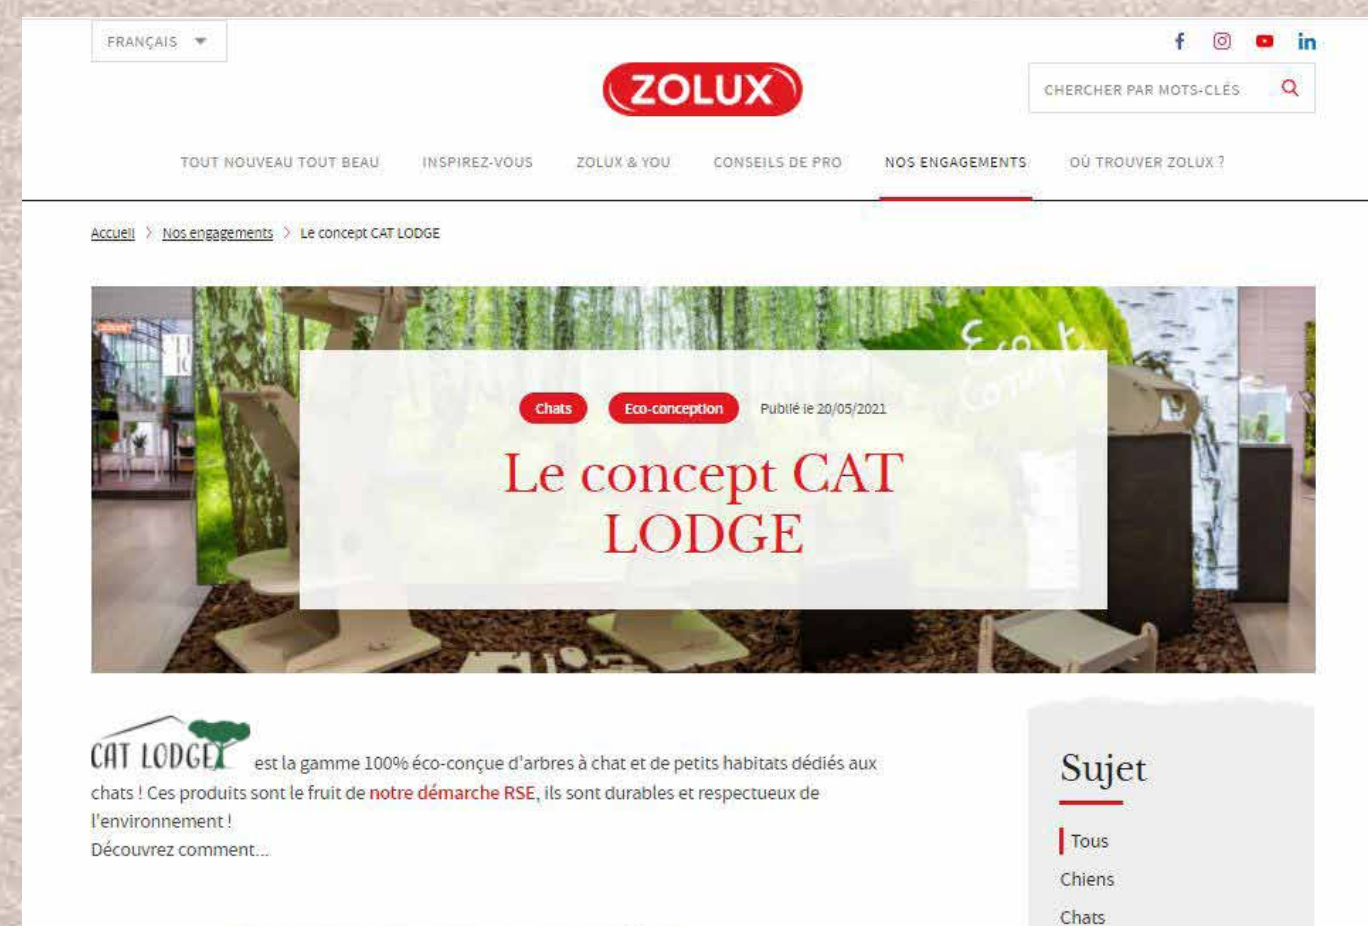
FRANÇAIS

ZOLUX

CHERCHER PAR MOTS-CLÉS

TOUT NOUVEAU TOUT BEAU INSPIREZ-VOUS ZOLUX & YOU CONSEILS DE PRO NOS ENGAGEMENTS OÙ TROUVER ZOLUX ?

Accueil > Nos engagements > Le concept CAT LODGE

Chats Eco-conception Publié le 20/05/2021

Le concept CAT LODGE

CAT LODGE est la gamme 100% éco-conçue d'arbres à chat et de petits habitats dédiés aux chats ! Ces produits sont le fruit de notre démarche RSE, ils sont durables et respectueux de l'environnement !
Découvrez comment...

Sujet

Tous
Chiens
Chats